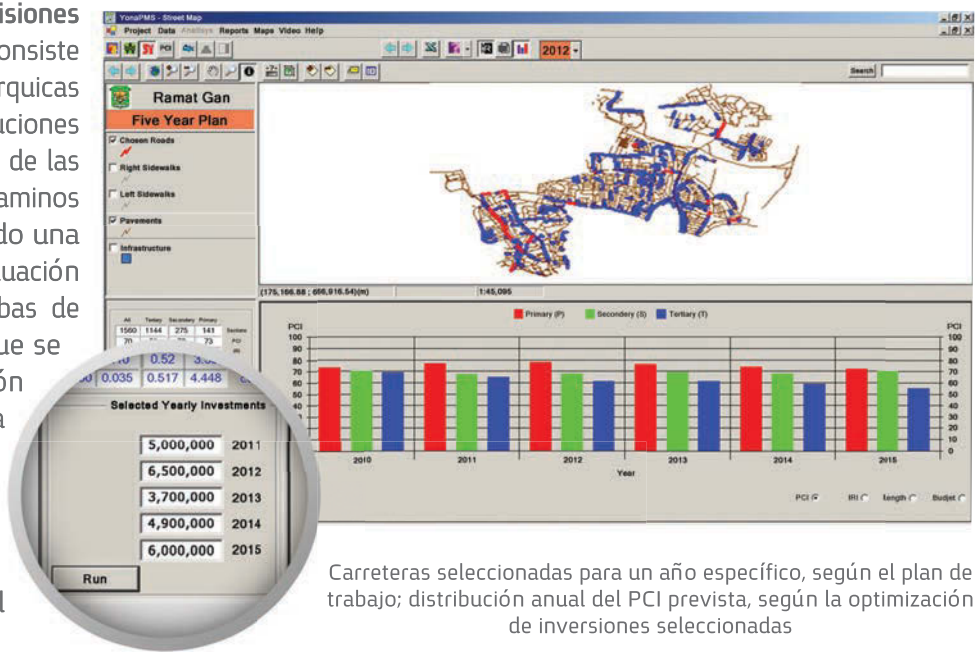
isiones
onsiste
rquicas
uciones
de las
aminos
do una
uación
bas de
ue se
ón
a

l

YonaPMS - Street Map
Project Data Analysis Reports Maps Video Help
2012
Search
Ramat Gan
Five Year Plan
Chosen Roads
Right Sidewalks
Left Sidewalks
Pavements
Infrastructure
(175,166.88 ; 666,916.54)(m)
1:45,095

| All | Tertiary | Secondary | Primary | |
|---|---|---|---|---|
| 1560 | 1144 | 275 | 141 | Sections |
| 70 | | | 73 | PCI |
| | 0.52 | 3.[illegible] | | |
| 0 | 0.035 | 0.517 | 4.448 | |

Selected Yearly Investments
5,000,000 2011
6,500,000 2012
3,700,000 2013
4,900,000 2014
6,000,000 2015
Run

Primary (P) Secondary (S) Tertiary (T)
PCI
100 90 80 70 60 50 40 30 20 10 0
2010 2011 2012 2013 2014 2015
Year
PCI IRI length Budget

Carreteras seleccionadas para un año específico, según el plan de trabajo; distribución anual del PCI prevista, según la optimización de inversiones seleccionadas